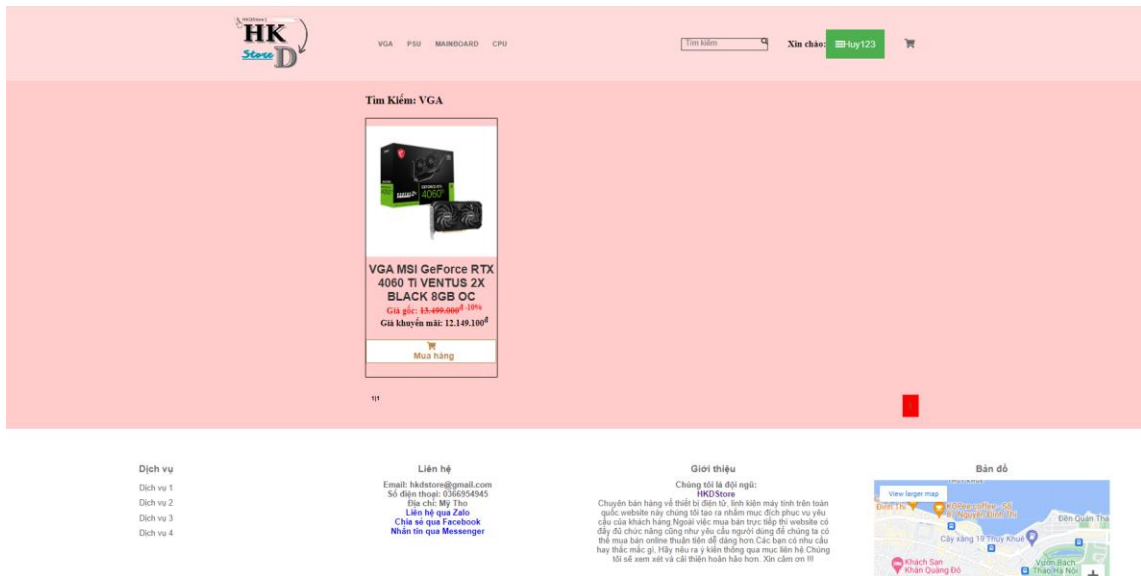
HK Store D

VGA PSU MAINBOARD CPU

Tìm kiếm

Xin chào: Huy123

Tìm Kiếm: VGA

VGA MSI GeForce RTX 4060 Ti VENTUS 2X BLACK 8GB OC

Giá gốc: 13.499.000đ -10%

Giá khuyến mãi: 12.149.100đ

Mua hàng

1|1

Dịch vụ

Dịch vụ 1

Dịch vụ 2

Dịch vụ 3

Dịch vụ 4

Liên hệ

Email: hkdstore@gmail.com

Số điện thoại: 0366954945

Địa chỉ: Mỹ Tho

Liên hệ qua Zalo

Chia sẻ qua Facebook

Nhắn tin qua Messenger

Giới thiệu

Chúng tôi là đội ngũ:

HKDStore

Chuyên bán hàng về thiết bị điện tử, linh kiện máy tính trên toàn quốc.website này chúng tôi tạo ra nhằm mục đích phục vụ yêu cầu của khách hàng.Ngoài việc mua bán trực tiếp thì website có đầy đủ chức năng cũng như yêu cầu người dùng để chúng ta có thể mua bán online thuận tiện dễ dàng hơn.Các bạn có nhu cầu hay thắc mắc gì, Hãy nêu ra ý kiến thông qua mục liên hệ.Chúng tôi sẽ xem xét và cải thiện hoàn hảo hơn. Xin cảm ơn !!!

Bản đồ

View larger map

Đình Thị

KOI Thé coffee - Số 8 Nguyễn Đình Thi

Đền Quán Thá

Cây xăng 19 Thụy Khuê

Khách Sạn Khăn Quàng Đỏ

Vườn Bách Thảo Hà Nội